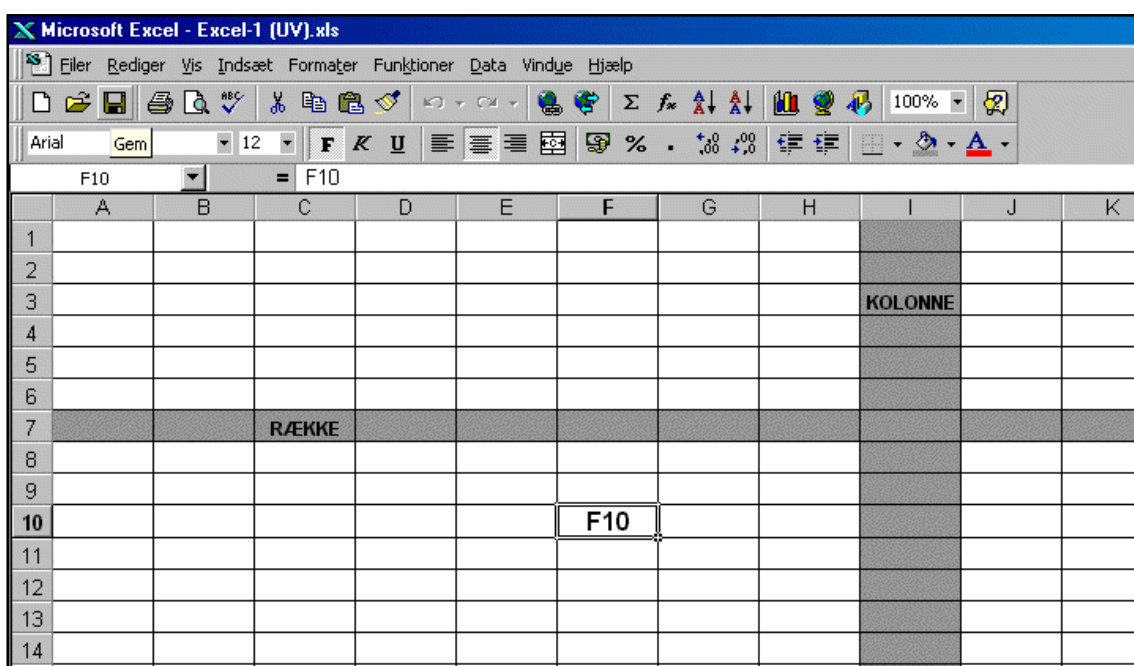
Microsoft Excel - Excel-1 (UV).xls

Filer Rediger Vis Indsæt Formater Funktioner Data Vindue Hjælp

100%

Arial Gem 12 F K U % .

F10 = F10

| | A | B | C | D | E | F | G | H | I | J | K |
|---|---|---|---|---|---|---|---|---|---|---|---|
| 1 | | | | | | | | | | | |
| 2 | | | | | | | | | | | |
| 3 | | | | | | | | | KOLONNE | | |
| 4 | | | | | | | | | | | |
| 5 | | | | | | | | | | | |
| 6 | | | | | | | | | | | |
| 7 | | | RÆKKE | | | | | | | | |
| 8 | | | | | | | | | | | |
| 9 | | | | | | | | | | | |
| 10 | | | | | | F10 | | | | | |
| 11 | | | | | | | | | | | |
| 12 | | | | | | | | | | | |
| 13 | | | | | | | | | | | |
| 14 | | | | | | | | | | | |